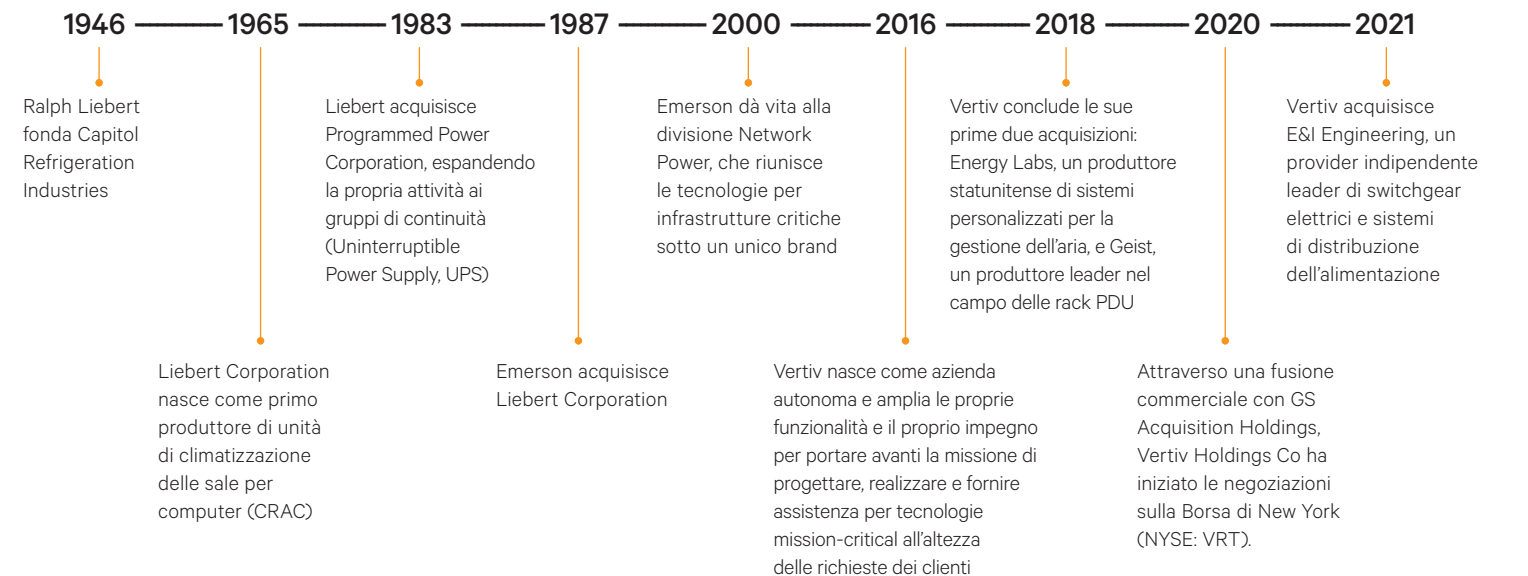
1946 1965 1983 1987 2000 2016 2018 2020 2021

Ralph Liebert fonda Capitol Refrigeration Industries

Liebert Corporation nasce come primo produttore di unità di climatizzazione delle sale per computer (CRAC)

Liebert acquisisce Programmed Power Corporation, espandendo la propria attività ai gruppi di continuità (Uninterruptible Power Supply, UPS)

Emerson acquisisce Liebert Corporation

Emerson dà vita alla divisione Network Power, che riunisce le tecnologie per infrastrutture critiche sotto un unico brand

Vertiv nasce come azienda autonoma e amplia le proprie funzionalità e il proprio impegno per portare avanti la missione di progettare, realizzare e fornire assistenza per tecnologie mission-critical all'altezza delle richieste dei clienti

Vertiv conclude le sue prime due acquisizioni: Energy Labs, un produttore statunitense di sistemi personalizzati per la gestione dell'aria, e Geist, un produttore leader nel campo delle rack PDU

Attraverso una fusione commerciale con GS Acquisition Holdings, Vertiv Holdings Co ha iniziato le negoziazioni sulla Borsa di New York (NYSE: VRT).

Vertiv acquisisce E&I Engineering, un provider indipendente leader di switchgear elettrici e sistemi di distribuzione dell'alimentazione